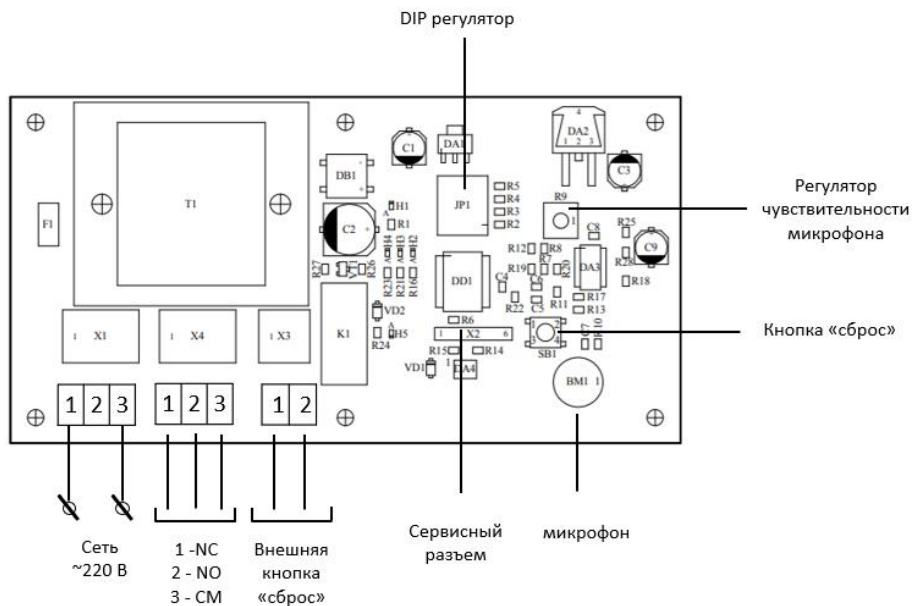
DIP регулятор

Регулятор чувствительности микрофона

Кнопка «сброс»

F1

T1

DB1

C1

DA1

DA2

4

1 2 3

C3

JP1

R5
R4
R3
R2

R9

1

C2

H1

R1

H4 H3 H2

R27

R26

R23 R21 R16

DD1

R12 R8

R7

R19

R20

DA3

C8

R25

C9

R28

R18

C4

C6

R22 C5

R11

R17

R13

X1

X4

X3

K1

VD2

H5

R24

R6

X2

1

6

R15

R14

SB1

C7

R10

VD1

DA4

BM1 1

1 2 3

1 2 3

1 2

Сеть ~220 В

1 -NC
2 - NO
3 - CM

Внешняя кнопка «сброс»

Сервисный разъем

микрофон